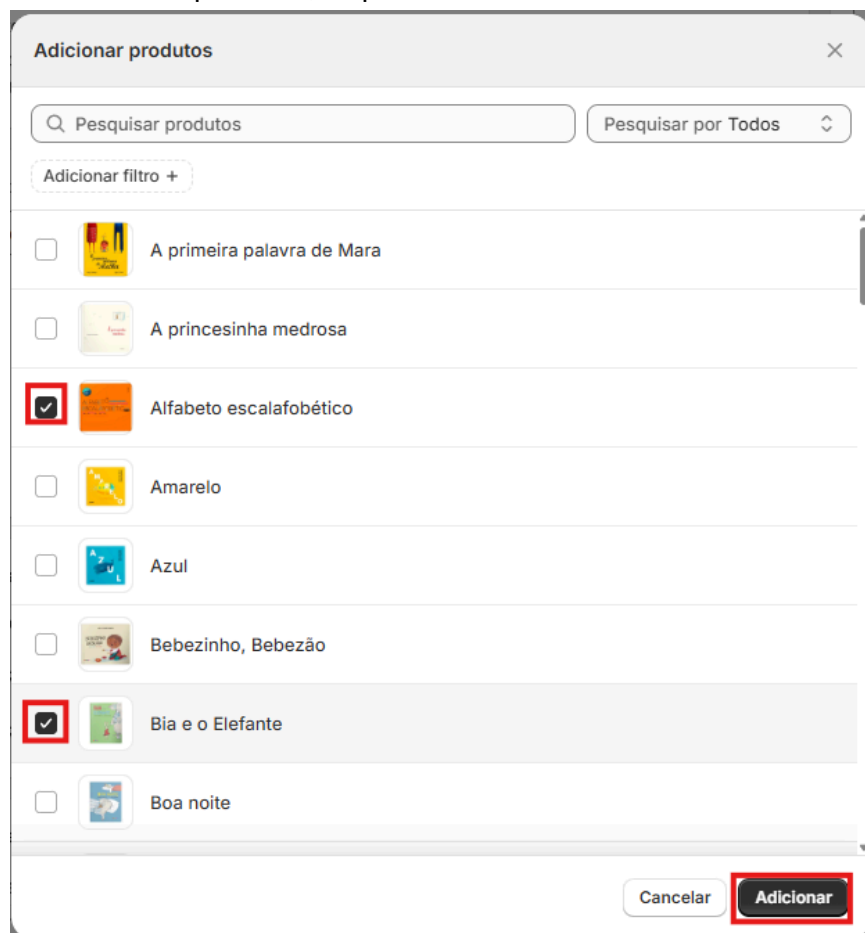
Adicionar produtos

Pesquisar produtos

Pesquisar por Todos

Adicionar filtro +

A primeira palavra de Mara

A princesinha medrosa

Alfabeto escalafobético

Amarelo

Azul

Bebezinho, Bebezão

Bia e o Elefante

Boa noite

Cancelar

Adicionar